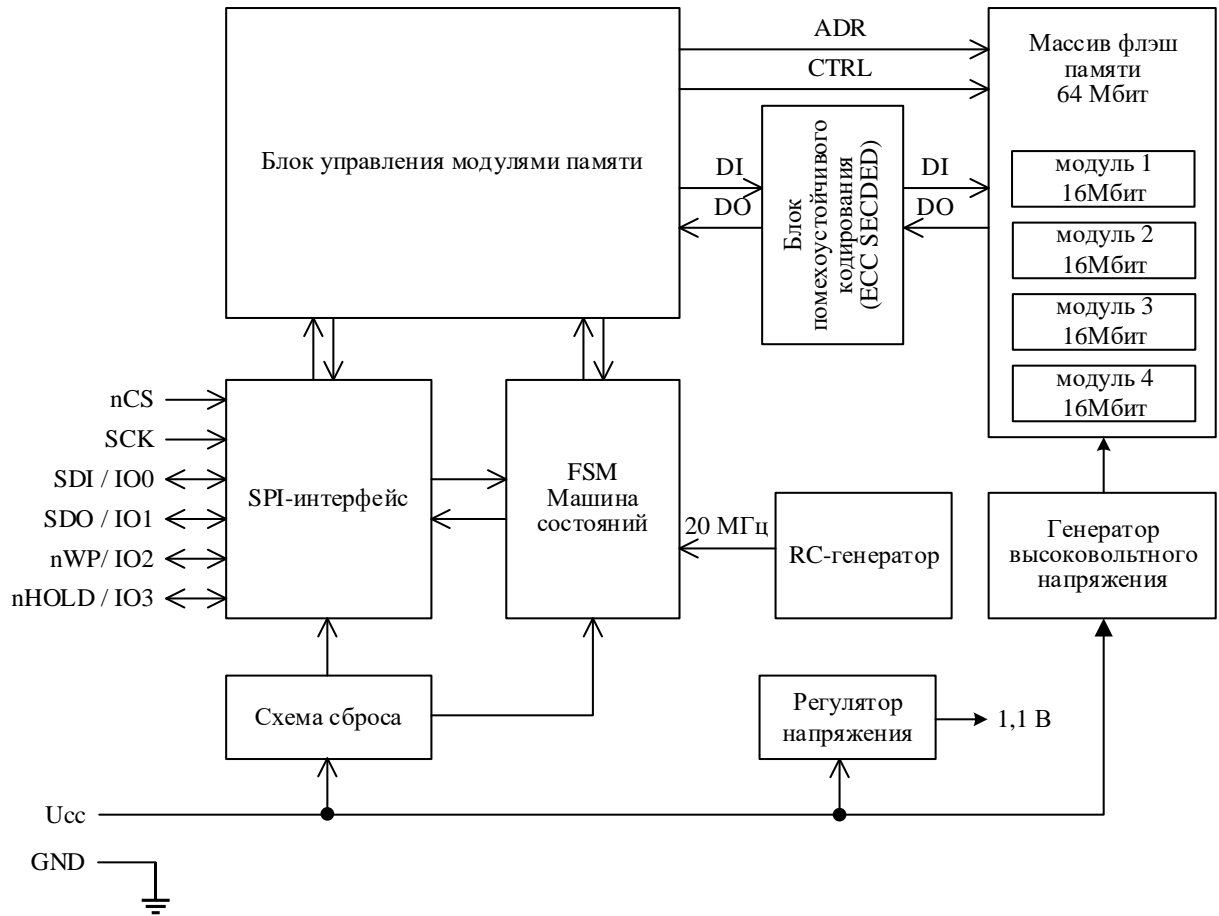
ADR

CTRL

Массив флэш памяти 64 Мбит

Блок управления модулями памяти

DI

DO

Блок помехоустойчивого кодирования (ECC SECDED)

DI

DO

модуль 1 16Мбит

модуль 2 16Мбит

модуль 3 16Мбит

модуль 4 16Мбит

nCS

SCK

SDI / IO0

SDO / IO1

nWP/ IO2

nHOLD / IO3

SPI-интерфейс

FSM Машина состояний

20 МГц

RC-генератор

Генератор высоковольтного напряжения

Схема сброса

Регулятор напряжения

1,1 В

Ucc

GND